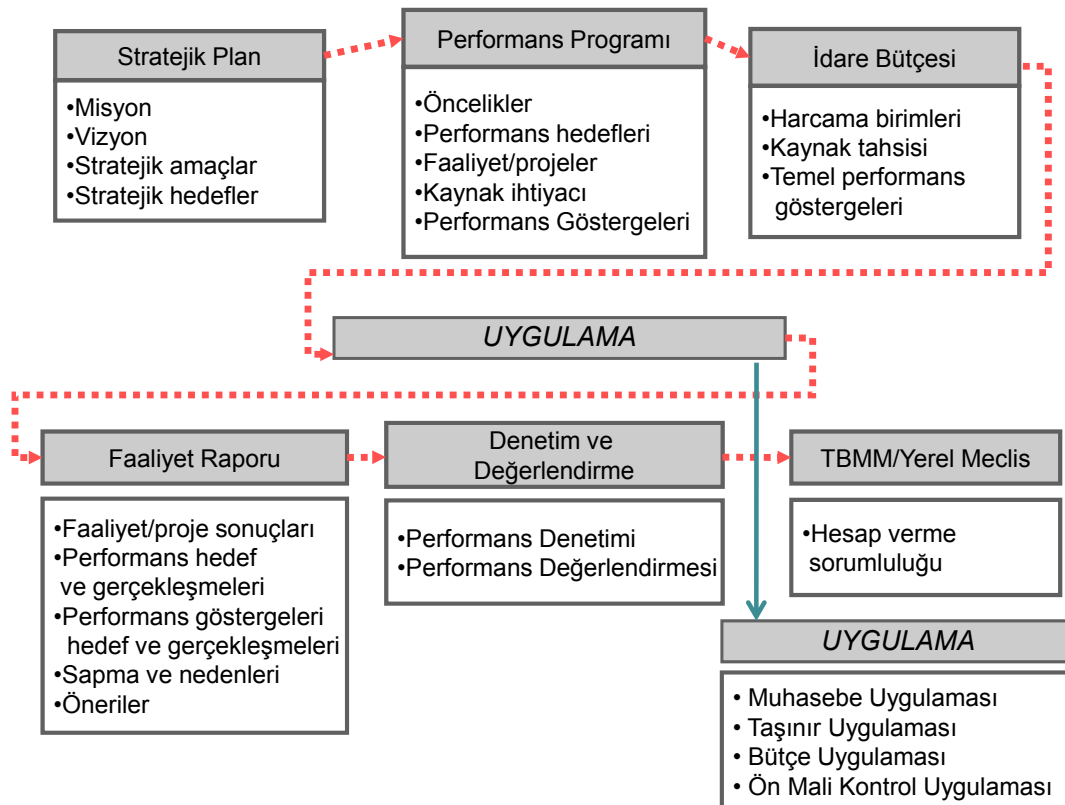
Stratejik Plan

•Misyon
•Vizyon
•Stratejik amaçlar
•Stratejik hedefler

Performans Programı

•Öncelikler
•Performans hedefleri
•Faaliyet/projeler
•Kaynak ihtiyacı
•Performans Göstergeleri

İdare Bütçesi

•Harcama birimleri
•Kaynak tahsisi
•Temel performans göstergeleri

UYGULAMA

Faaliyet Raporu

•Faaliyet/proje sonuçları
•Performans hedef ve gerçekleşmeleri
•Performans göstergeleri hedef ve gerçekleşmeleri
•Sapma ve nedenleri
•Öneriler

Denetim ve Değerlendirme

•Performans Denetimi
•Performans Değerlendirmesi

TBMM/Yerel Meclis

•Hesap verme sorumluluğu

UYGULAMA

• Muhasebe Uygulaması
• Taşınır Uygulaması
• Bütçe Uygulaması
• Ön Mali Kontrol Uygulaması